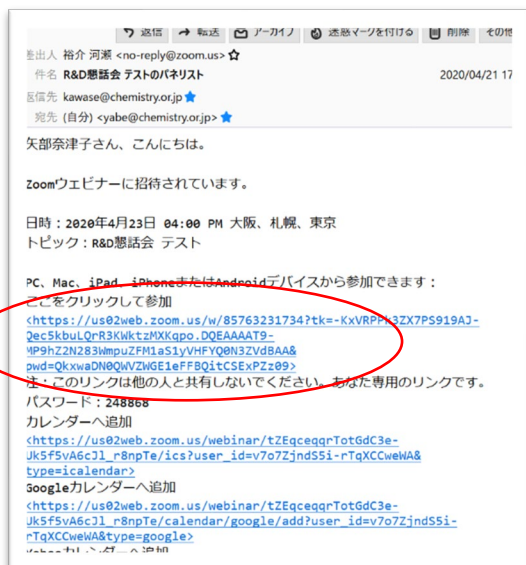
返信 転送 アーカイブ 迷惑マークを付ける 削除 その他
差出人 裕介 河瀬 <no-reply@zoom.us> ☆
件名 R&D懇話会 テストのパネリスト 2020/04/21 17
返信先 kawase@chemistry.or.jp
宛先 (自分) <yabe@chemistry.or.jp>

矢部奈津子さん、こんにちは。

Zoomウェビナーに招待されています。

日時：2020年4月23日 04:00 PM 大阪、札幌、東京
トピック：R&D懇話会 テスト

PC、Mac、iPad、iPhoneまたはAndroidデバイスから参加できます：
ここをクリックして参加
<https://us02web.zoom.us/w/85763231734?tk=-KxVRPPH3ZX7PS919AJ-Qec5kbuLQrR3KWktzMXKqpo.DQEAAAAT9-MP9hZ2N283WmpuZFM1aS1yVHFYQ0N3ZVdBAA&pwd=QkxwaDN0QWVZWGE1eFFBQitCSExPZz09>
注：このリンクは他の人と共有しないでください。あなた専用のリンクです。
パスワード：248868
カレンダーへ追加
<https://us02web.zoom.us/webinar/tZEqceqqrTotGdC3e-Uk5f5vA6cJl_r8npTe/ics?user_id=v7o7ZjndS5i-rTqXCCweWA&type=icalendar>
Googleカレンダーへ追加
<https://us02web.zoom.us/webinar/tZEqceqqrTotGdC3e-Uk5f5vA6cJl_r8npTe/calendar/google/add?user_id=v7o7ZjndS5i-rTqXCCweWA&type=google>
Yahooカレンダーへ追加